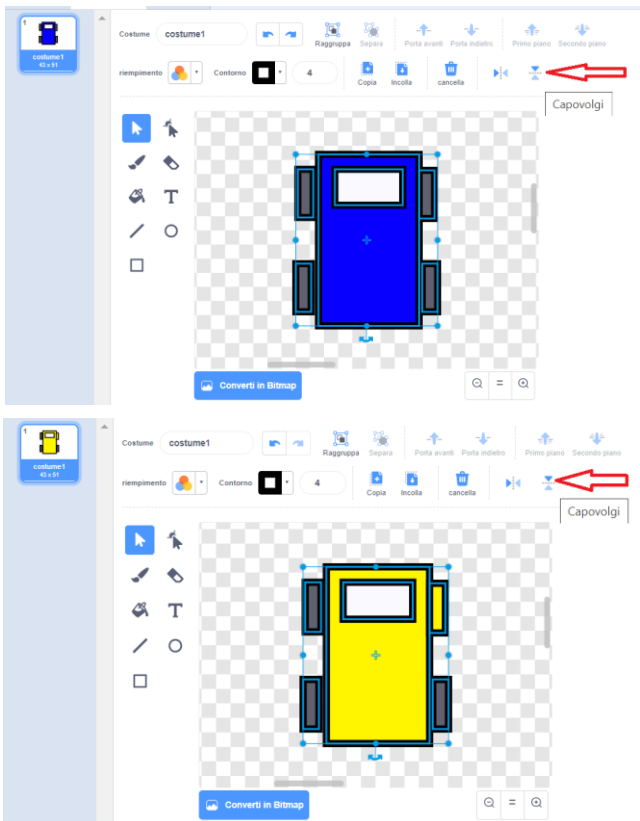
1
costume1
43 x 91

Costume costume1

Raggruppa Separa Porta avanti Porta indietro Primo piano Secondo piano

riempimento Contorno 4

Copia Incolla cancella

Capovolgi

Converti in Bitmap

=

1
costume1
43 x 91

Costume costume1

Raggruppa Separa Porta avanti Porta indietro Primo piano Secondo piano

riempimento Contorno 4

Copia Incolla cancella

Capovolgi

Converti in Bitmap

=